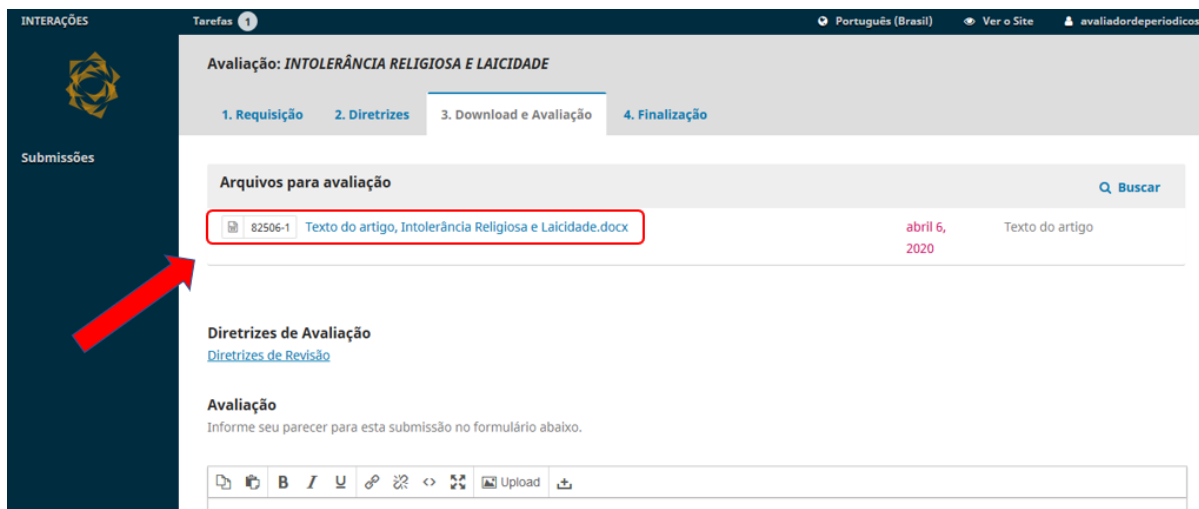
INTERAÇÕES

Tarefas 1

Português (Brasil)

Ver o Site

avaliadordeperiodicos

Submissões

Avaliação: *INTOLERÂNCIA RELIGIOSA E LAICIDADE*

1. Requisição

2. Diretrizes

3. Download e Avaliação

4. Finalização

Arquivos para avaliação

Buscar

82506-1 Texto do artigo, Intolerância Religiosa e Laicidade.docx

abril 6, 2020

Texto do artigo

Diretrizes de Avaliação

Diretrizes de Revisão

Avaliação

Informe seu parecer para esta submissão no formulário abaixo.

B I U Upload